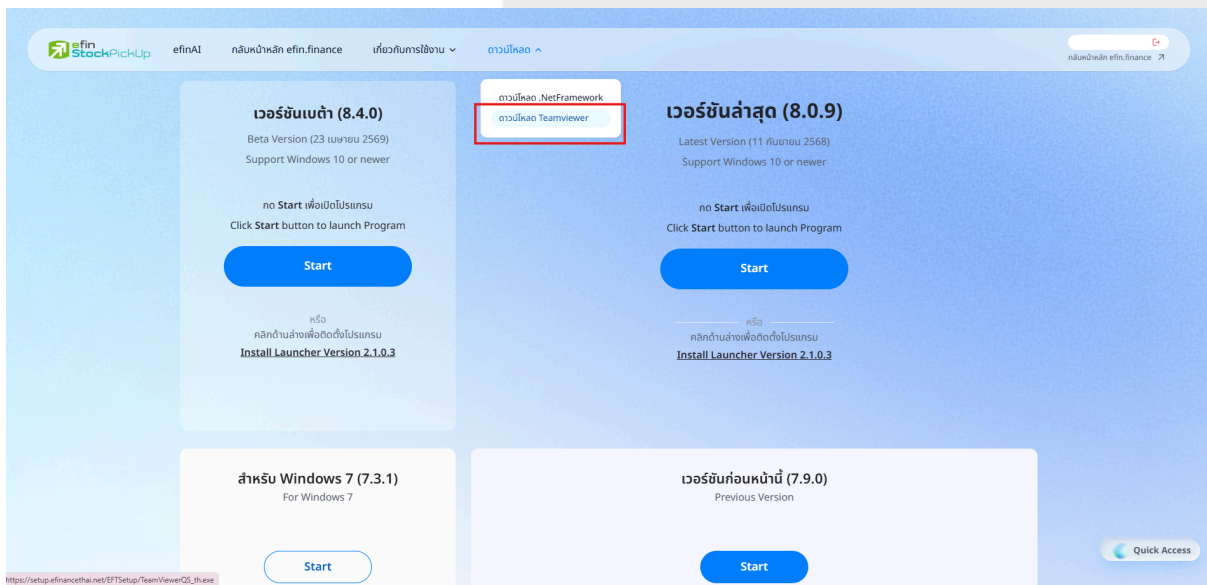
efin StockPickUp efinAI กลับหน้าหลัก efin.finance เกี่ยวกับการใช้งาน ดาวน์โหลด

กลับหน้าหลัก efin.finance

ดาวน์โหลด .NetFramework
ดาวน์โหลด Teamviewer

เวอร์ชันเบต้า (8.4.0)
Beta Version (23 เมษายน 2569)
Support Windows 10 or newer

กด Start เพื่อเปิดโปรแกรม
Click Start button to launch Program

Start

หรือ
คลิกด้านล่างเพื่อติดตั้งโปรแกรม
Install Launcher Version 2.1.0.3

เวอร์ชันล่าสุด (8.0.9)
Latest Version (11 กันยายน 2568)
Support Windows 10 or newer

กด Start เพื่อเปิดโปรแกรม
Click Start button to launch Program

Start

หรือ
คลิกด้านล่างเพื่อติดตั้งโปรแกรม
Install Launcher Version 2.1.0.3

สำหรับ Windows 7 (7.3.1)
For Windows 7

Start

เวอร์ชันก่อนหน้านี้ (7.9.0)
Previous Version

Start

Quick Access

https://setup.efinancethai.net/EFTSetup/TeamViewerQS_th.exe